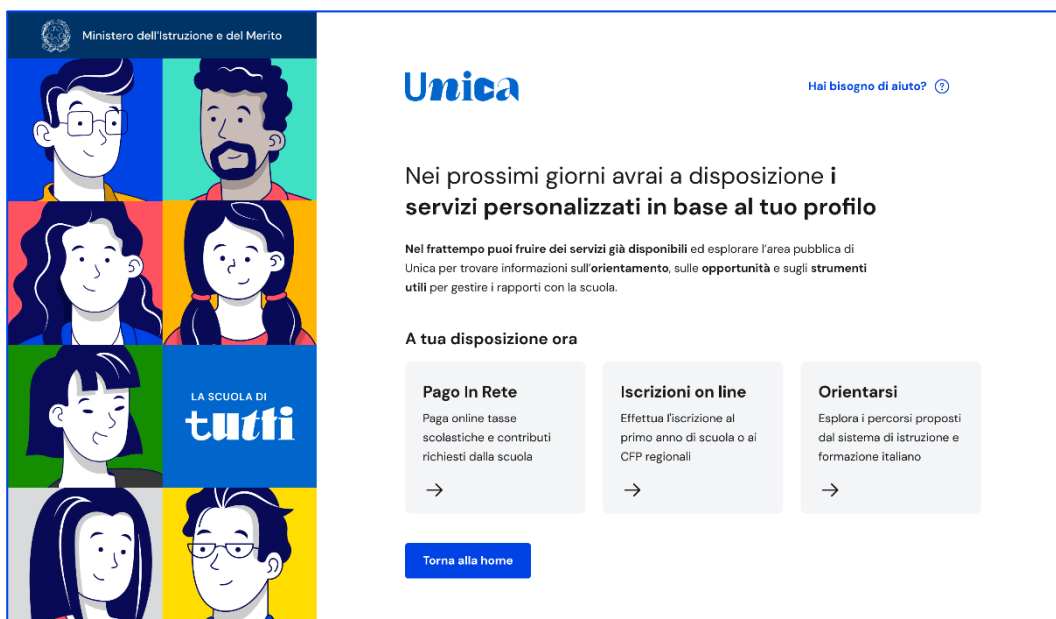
Ministero dell'Istruzione e del Merito

LA SCUOLA DI
tutti

Unica

Hai bisogno di aiuto? ?

Nei prossimi giorni avrai a disposizione i servizi personalizzati in base al tuo profilo

Nel frattempo puoi fruire dei servizi già disponibili ed esplorare l'area pubblica di Unica per trovare informazioni sull'orientamento, sulle opportunità e sugli strumenti utili per gestire i rapporti con la scuola.

A tua disposizione ora

Pago In Rete
Paga online tasse scolastiche e contributi richiesti dalla scuola
→

Iscrizioni on line
Effettua l'iscrizione al primo anno di scuola o ai CFP regionali
→

Orientarsi
Esplora i percorsi proposti dal sistema di istruzione e formazione italiano
→

Torna alla home